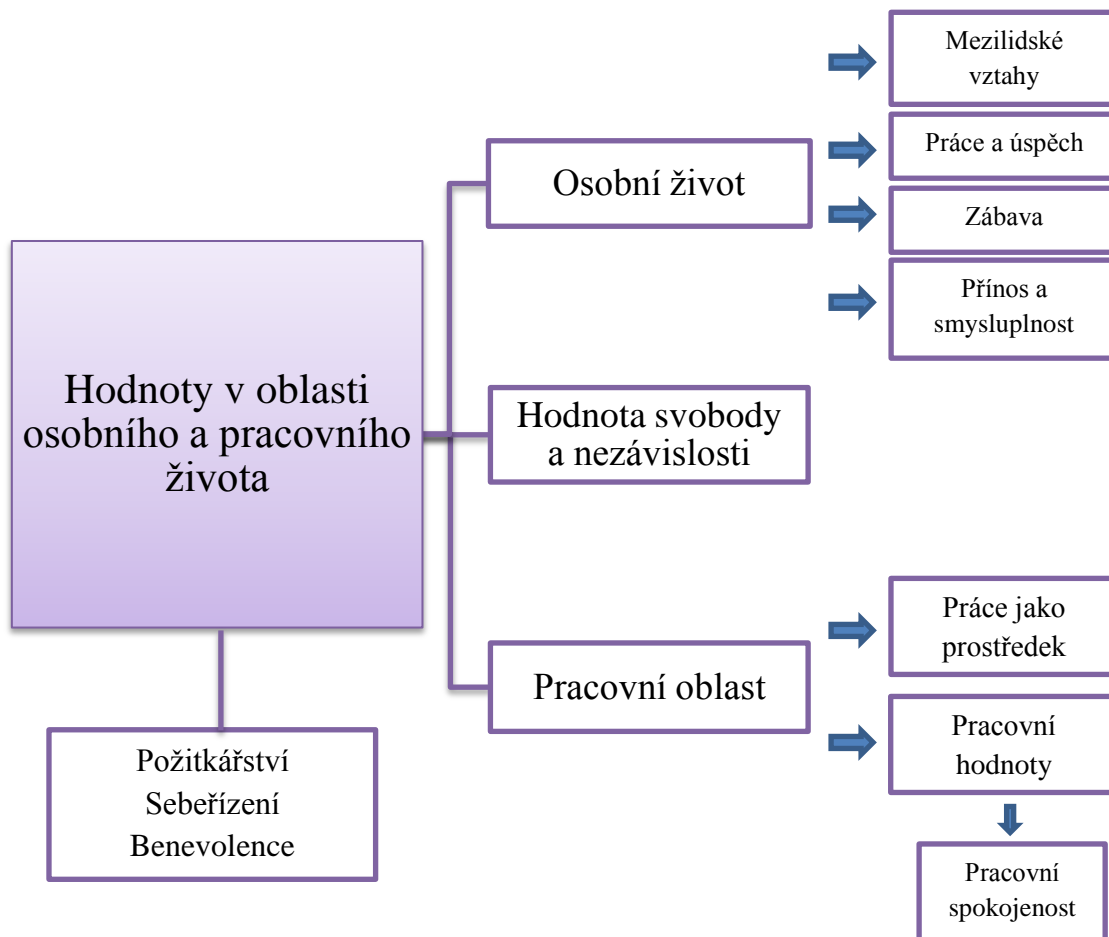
Hodnoty v oblasti osobního a pracovního života

Osobní život

Mezilidské vztahy

Práce a úspěch

Zábava

Přínos a smysluplnost

Hodnota svobody a nezávislosti

Pracovní oblast

Práce jako prostředek

Pracovní hodnoty

Pracovní spokojenost

Požitkářství
Sebeřízení
Benevolence